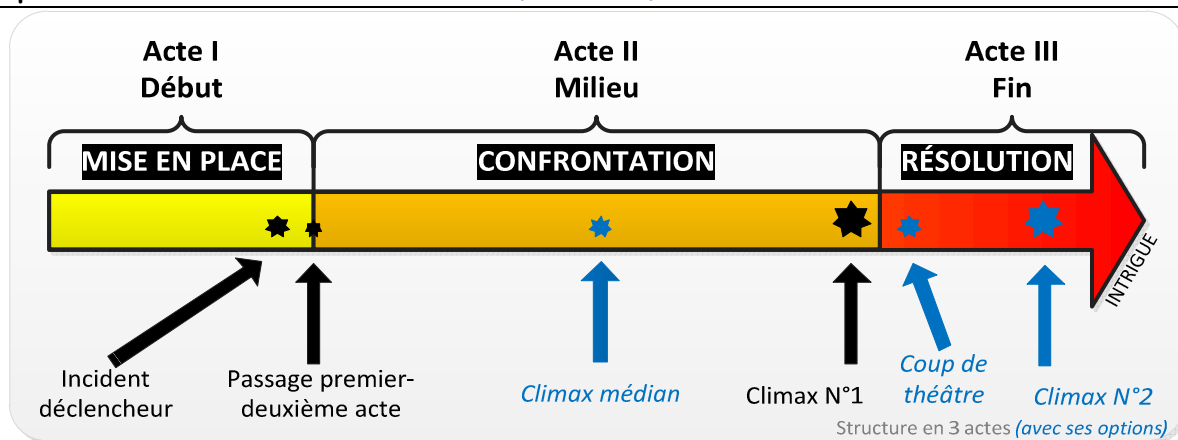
Acte I
Début

Acte II
Milieu

Acte III
Fin

MISE EN PLACE

CONFRONTATION

RÉSOLUTION

INTRIGUE

Incident déclencheur

Passage premier-deuxième acte

Climax médian

Climax N°1

Coup de théâtre

Climax N°2

Structure en 3 actes (avec ses options)